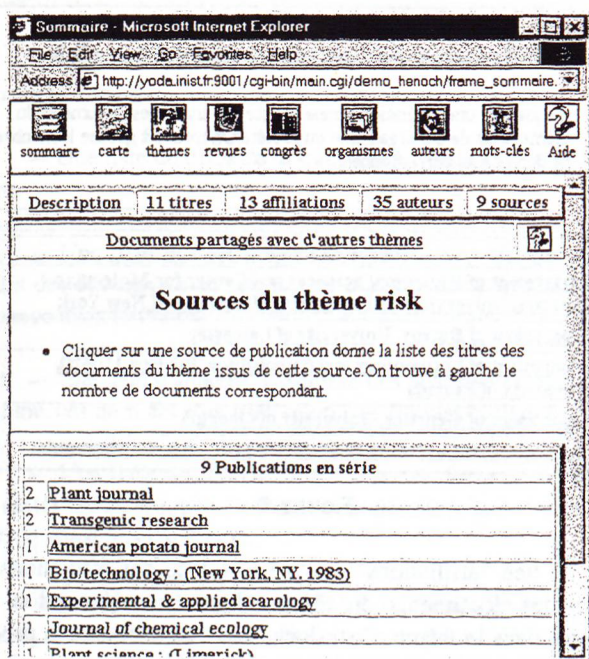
Sommaire - Microsoft Internet Explorer

File Edit View Go Favorites Help

Address http://yoda.inist.fr:9001/cgi-bin/main.cgi/demo_henoch/frame_sommaire.

sommaire carte thèmes revues congrès organismes auteurs mots-clés Aide

Description | 11 titres | 13 affiliations | 35 auteurs | 9 sources

Documents partagés avec d'autres thèmes

Sources du thème risk

• Cliquer sur une source de publication donne la liste des titres des documents du thème issus de cette source.On trouve à gauche le nombre de documents correspondant.

| 9 Publications en série | |
|---|---|
| 2 | Plant journal |
| 2 | Transgenic research |
| 1 | American potato journal |
| 1 | Bio/technology : (New York, NY. 1983) |
| 1 | Experimental & applied acarology |
| 1 | Journal of chemical ecology |
| 1 | Plant science : (Limerick) |